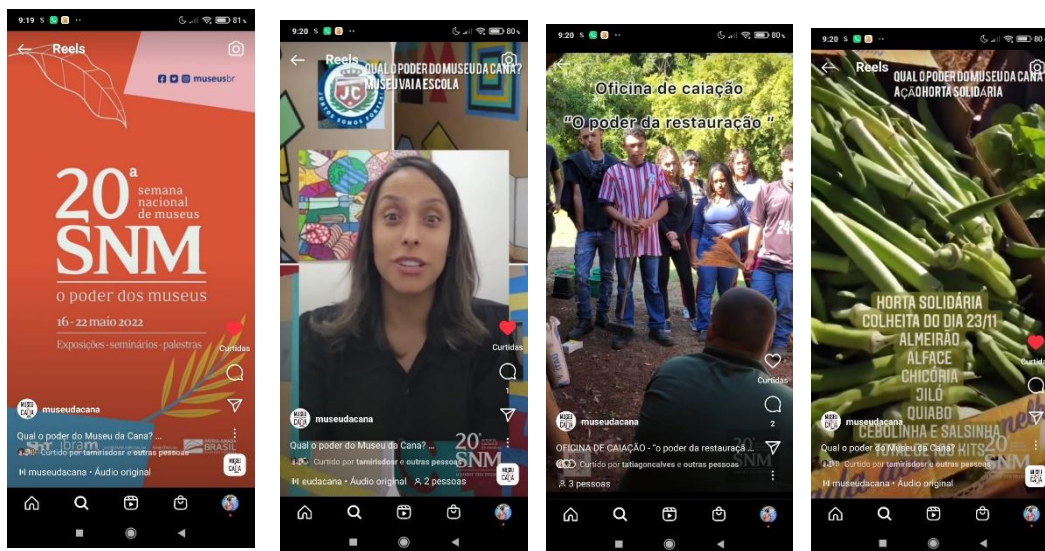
9:19 81%

Reels

museusbr

20ª semana nacional de museus
SNM
o poder dos museus
16 - 22 maio 2022
Exposições • seminários • palestras

Curtidas

museudacana

Qual o poder do Museu da Cana?
Curtido por tamirisdosr e outras pessoas
Ibram
BRASIL
museudacana • Áudio original

9:20 80%

Reels

QUAL O PODER DO MUSEU DA CANA? MUSEU VAI A ESCOLA

JC

Curtidas

museudacana

Qual o poder do Museu da Cana? ...
Curtido por tamirisdosr e outras pessoas
20ª SNM
eudacana • Áudio original 2 pessoas

9:20 80%

Oficina de caiação
"O poder da restauração"

Curtidas
2

museudacana

OFICINA DE CAIAÇÃO - "o poder da restaura...
Curtido por tatiagoncalves e outras pessoas
3 pessoas

9:20 80%

Reels

QUAL O PODER DO MUSEU DA CANA AÇÃO HORTA SOLIDÁRIA

HORTA SOLIDÁRIA
COLHEITA DO DIA 23/11
ALMEIRÃO
ALFACE
CHICÓRIA
JILÓ
QUIABO
CEBOLINHA E SALSINHA

Curtidas

museudacana

Qual o poder do Museu da Cana?
Curtido por tamirisdosr e outras pessoas
SNM
museudacana • Áudio original